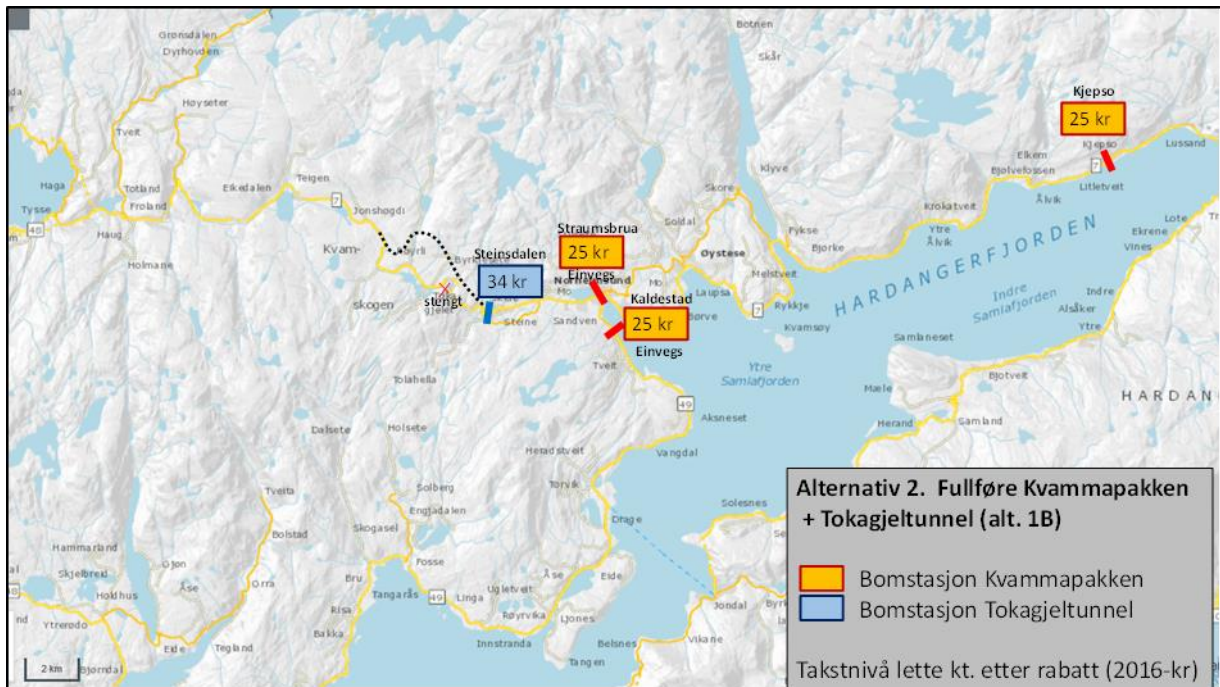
Grønsdalen
Dyrhovden
Høyseter
Tveit
Haga
Tysse
Totland
Froland
Eikedalen
Teigen
7
Jonshøgdi
48
Haug
Kvam-
Holmane
skogen
Steinsdalen
34 kr
Byrkjeland
stengt
Straumsbrua
25 kr
Einvegs
Norheimsund
Mo
Steine
Sandven
Kaldestad
25 kr
Einvegs
Soldal
Skore
Øystese
Laupsa
Børve
Tveit
7
Fykse
Bjørke
Melstveit
Rykkje
Kvamsøy
Klyve
Botnen
Skår
Kjepso
25 kr
Kjepso
7
Elkem
Bjølvefossen
Lussand
Litletveit
Krokatveit
Ålvik
Ytre Ålvik
HARDANGERFJORDEN
Lote
Ekrene
Vines
Indre Samlafjorden
Indre
Alsåker
Ytre
Samlaneset
Bjotveit
HARDAN
Tolahella
Ytre Samlafjorden
Mæle
Herand
Samland
49
Aksneset
Dalsete
Holsete
Heradstveit
Vangdal
Tveita
Solberg
Engjadalen
Torvik
Solesnes
Tysdal
Skogasel
Drage
Hammarland
Skjelbreid
Ojon
Orra
Åse
Bru
Fosse
Holdhus
Tangarås
49
Linga
Uglevetit
Røyrvika
Åse
Eide
Ljones
Jondal
Byrt
Ytrerødo
Risa
Bakka
Teigland
Innstranda
Belsnes
Vikane
Eide
2 km
Bjørndal

Alternativ 2. Fullføre Kvammapakken + Tokagjeltunnel (alt. 1B)

Bomstasjon Kvammapakken
Bomstasjon Tokagjeltunnel

Takstnivå lette kt. etter rabatt (2016-kr)